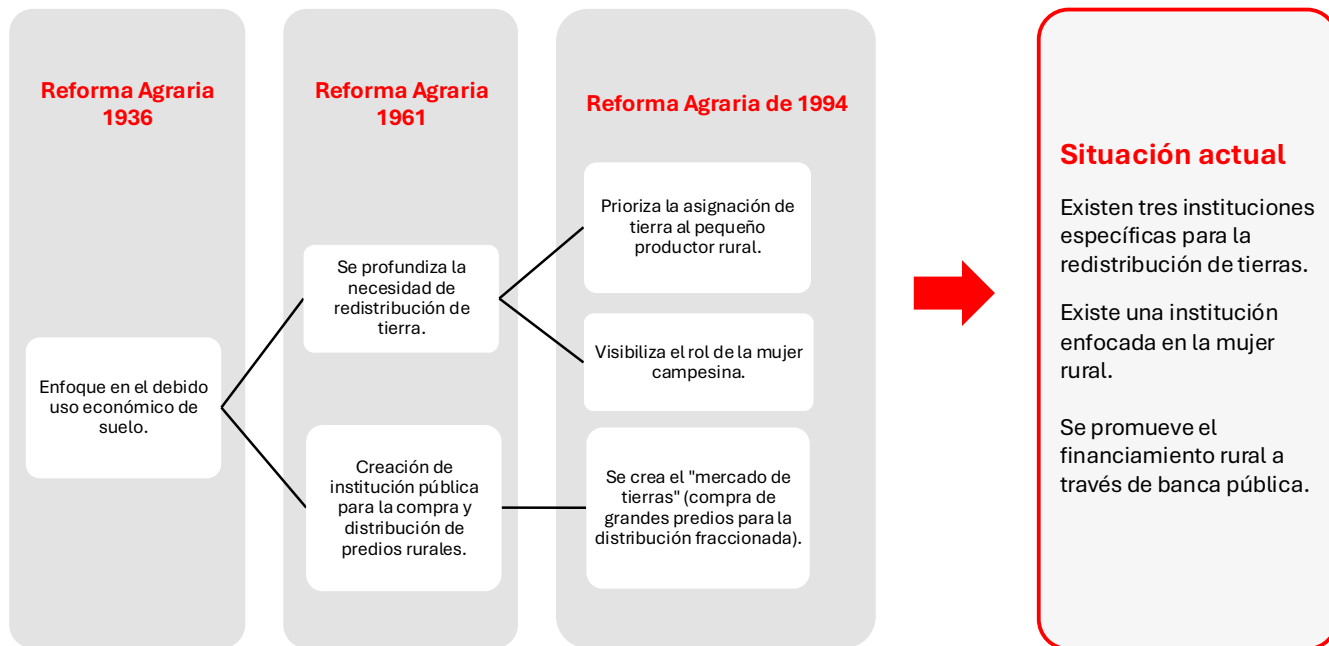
Reforma Agraria 1936

Enfoque en el debido uso económico de suelo.

Reforma Agraria 1961

Se profundiza la necesidad de redistribución de tierra.

Creación de institución pública para la compra y distribución de predios rurales.

Reforma Agraria de 1994

Prioriza la asignación de tierra al pequeño productor rural.

Visibiliza el rol de la mujer campesina.

Se crea el "mercado de tierras" (compra de grandes predios para la distribución fraccionada).

Situación actual

Existen tres instituciones específicas para la redistribución de tierras.

Existe una institución enfocada en la mujer rural.

Se promueve el financiamiento rural a través de banca pública.